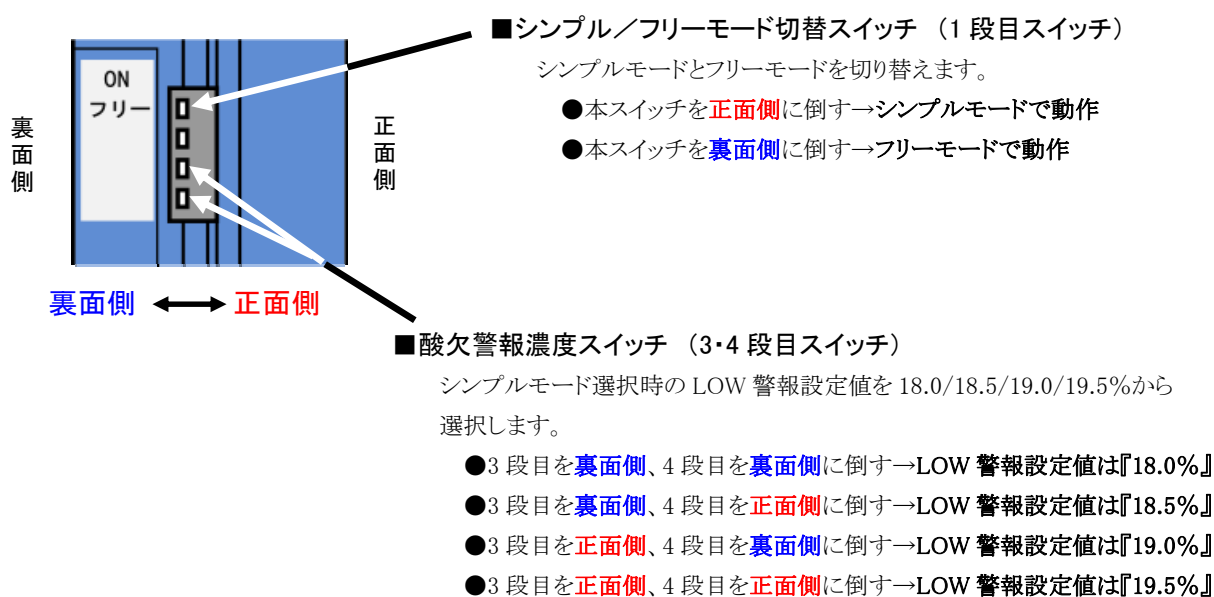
ON
フリー

裏面側

正面側

裏面側 ⟷ 正面側

■シンプル／フリーモード切替スイッチ （1 段目スイッチ）

シンプルモードとフリーモードを切り替えます。

●本スイッチを正面側に倒す→シンプルモードで動作

●本スイッチを裏面側に倒す→フリーモードで動作

■酸欠警報濃度スイッチ （3・4 段目スイッチ）

シンプルモード選択時の LOW 警報設定値を 18.0/18.5/19.0/19.5%から選択します。

●3 段目を裏面側、4 段目を裏面側に倒す→LOW 警報設定値は『18.0%』

●3 段目を裏面側、4 段目を正面側に倒す→LOW 警報設定値は『18.5%』

●3 段目を正面側、4 段目を裏面側に倒す→LOW 警報設定値は『19.0%』

●3 段目を正面側、4 段目を正面側に倒す→LOW 警報設定値は『19.5%』